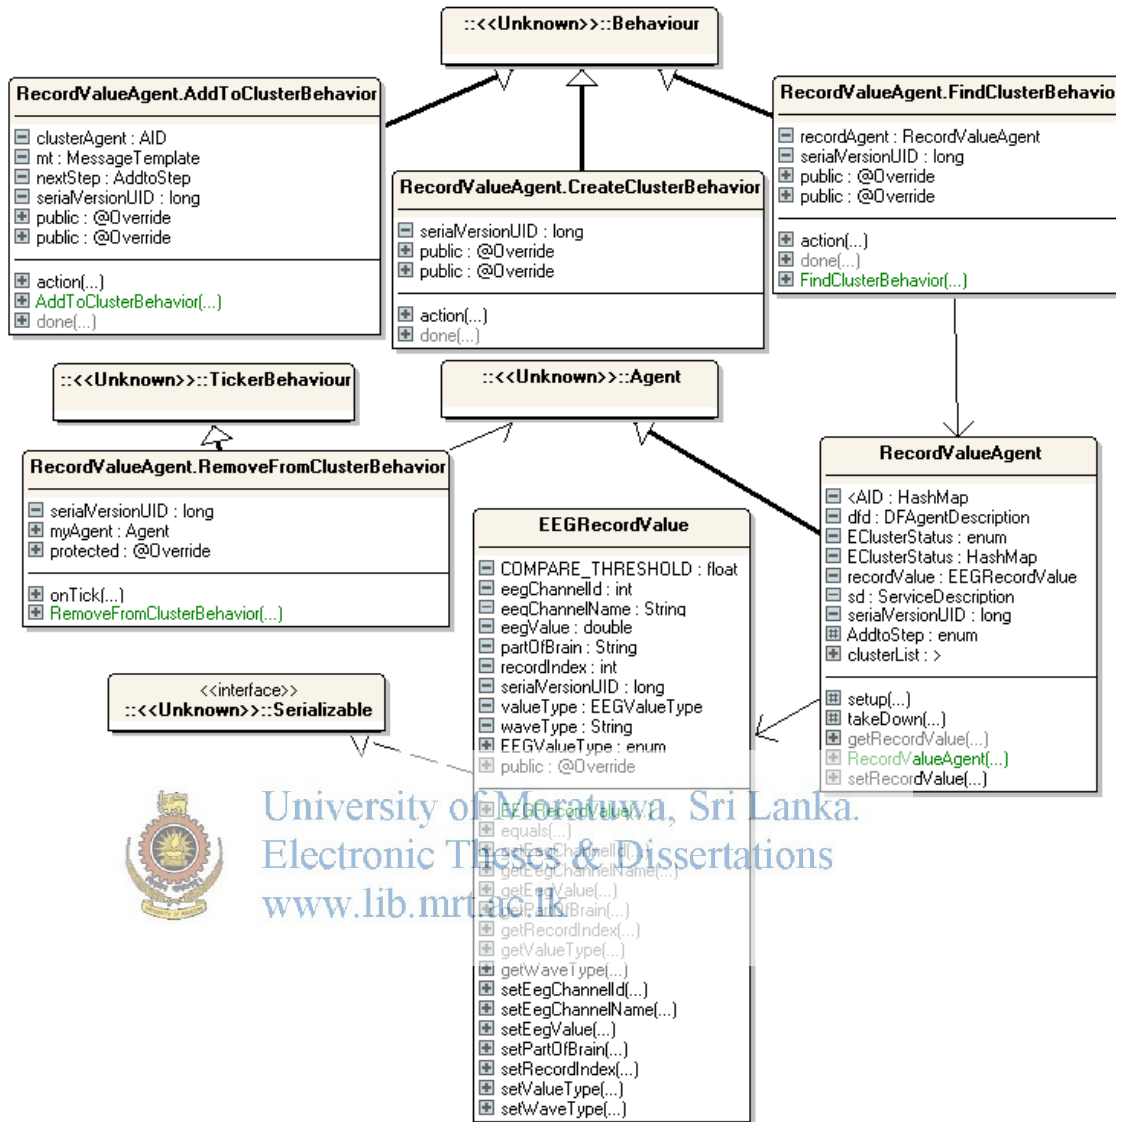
::<<Unknown>>::Behaviour

RecordValueAgent.AddToClusterBehavior

clusterAgent : AID
mt : MessageTemplate
nextStep : AddtoStep
serialVersionUID : long
public : @Override
public : @Override

action(...)
AddToClusterBehavior(...)
done(...)

RecordValueAgent.CreateClusterBehavior

serialVersionUID : long
public : @Override
public : @Override

action(...)
done(...)

RecordValueAgent.FindClusterBehavio

recordAgent : RecordValueAgent
serialVersionUID : long
public : @Override
public : @Override

action(...)
done(...)
FindClusterBehavior(...)

::<<Unknown>>::TickerBehaviour

::<<Unknown>>::Agent

RecordValueAgent.RemoveFromClusterBehavior

serialVersionUID : long
myAgent : Agent
protected : @Override

onTick(...)
RemoveFromClusterBehavior(...)

RecordValueAgent

<AID : HashMap
dfd : DFAgentDescription
EClusterStatus : enum
EClusterStatus : HashMap
recordValue : EEGRecordValue
sd : ServiceDescription
serialVersionUID : long
AddtoStep : enum
clusterList : >

setup(...)
takeDown(...)
getRecordValue(...)
RecordValueAgent(...)
setRecordValue(...)

EEGRecordValue

COMPARE_THRESHOLD : float
eegChannelId : int
eegChannelName : String
eegValue : double
partOfBrain : String
recordIndex : int
serialVersionUID : long
valueType : EEGValueType
waveType : String
EEGValueType : enum
public : @Override

EEGRecordValue(...)
equals(...)
getEegChannelId(...)
getEegChannelName(...)
getEegValue(...)
getPartOfBrain(...)
getRecordIndex(...)
getValueType(...)
getWaveType(...)
setEegChannelId(...)
setEegChannelName(...)
setEegValue(...)
setPartOfBrain(...)
setRecordIndex(...)
setValueType(...)
setWaveType(...)

<<interface>>
::<<Unknown>>::Serializable

University of Moratuwa, Sri Lanka.
Electronic Theses & Dissertations
www.lib.mrt.ac.lk